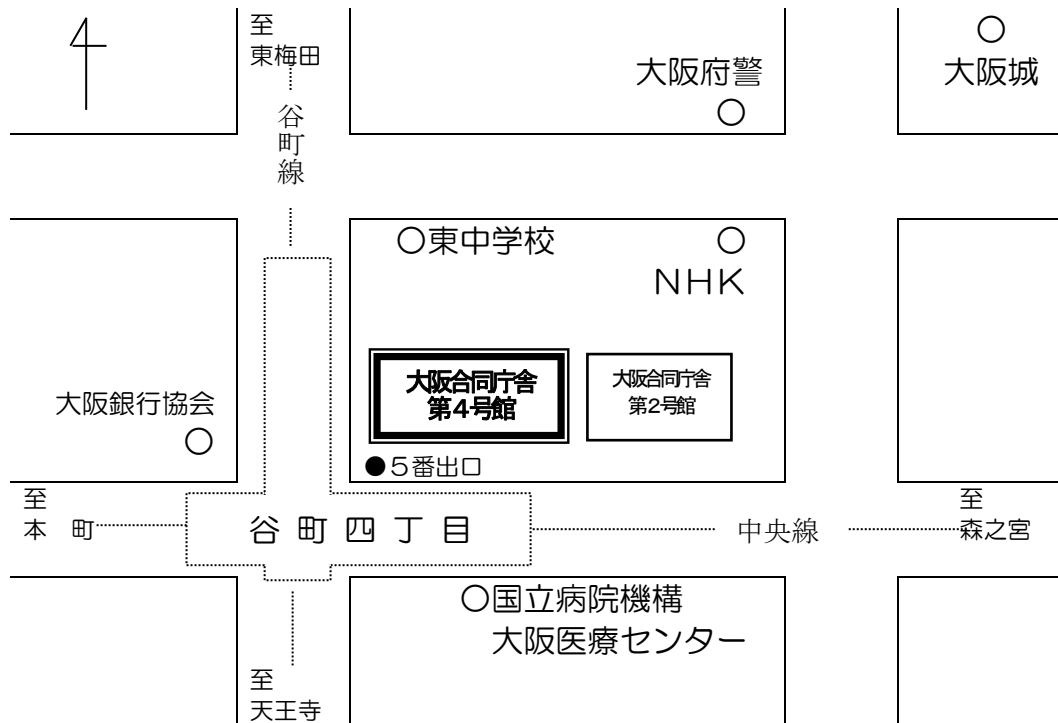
至
東梅田

谷
町
線

大阪府警
○

○
大阪城

○東中学校

○
NHK

大阪合同庁舎
第4号館

大阪合同庁舎
第2号館

大阪銀行協会
○

●5番出口

至
本　町

谷 町 四 丁 目

中央線

至
森之宮

○国立病院機構
大阪医療センター

至
天王寺